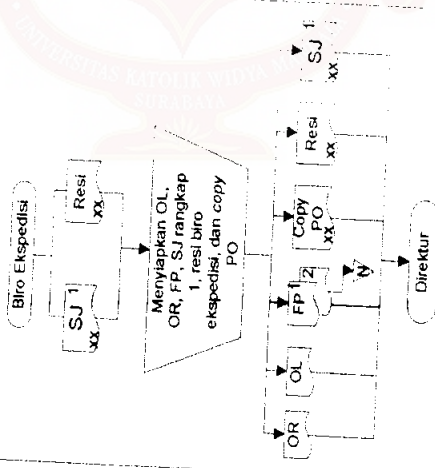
Biro Ekspedisi

Resi
xx

SJ 1
xx

Menyiapkan OL, OR, FP, SJ rangkap 1, resi biro ekspedisi, dan *copy* PO

SJ 1
xx

Resi
xx

Copy
PO
xx

FP 1
2

N

OL

OR

Direktur

UNIVERSITAS KATOLIK WIDYA MANDALA
SURABAYA